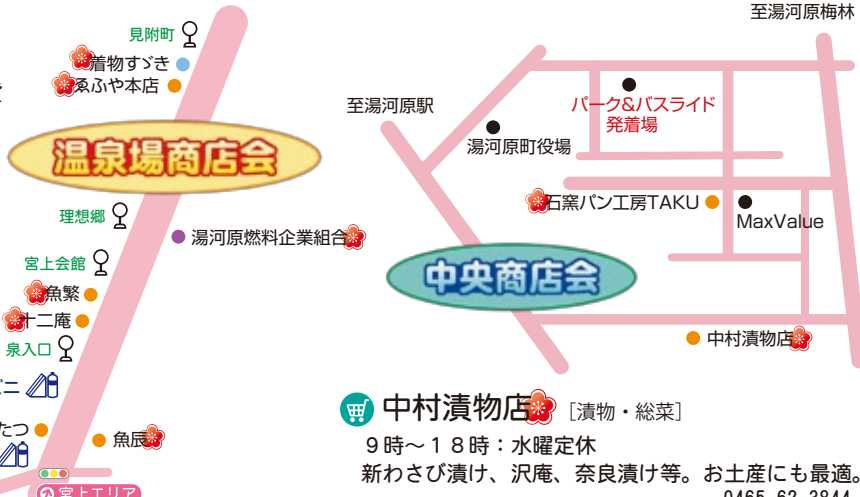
見附町

着物すゞき

桑ふや本店

温泉場商店会

理想郷

湯河原燃料企業組合

宮上会館

魚繁

十二庵

泉入口

ニ

たつ

魚辰

宮上エリア

至湯河原梅林

至湯河原駅

パーク&バスライド
発着場

湯河原町役場

石窯パン工房TAKU

MaxValue

中央商店会

中村漬物店

中村漬物店 ［漬物・総菜］

９時～１８時：水曜定休

新わさび漬け、沢庵、奈良漬け等。お土産にも最適。

0465-62-3844